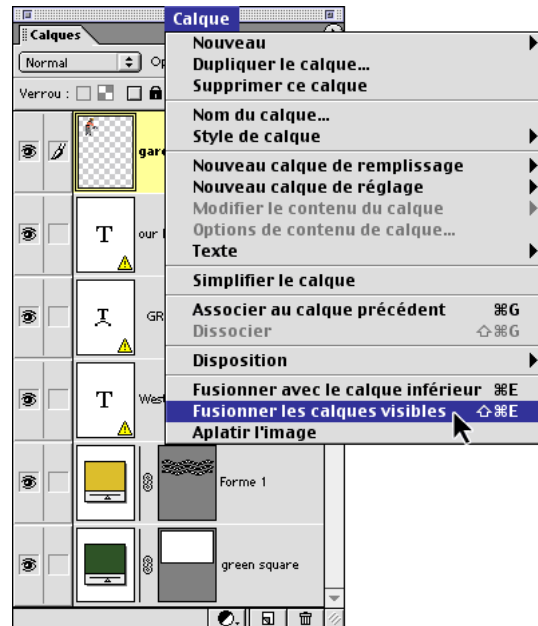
Calques

Normal

Op

Verrou :

gar

our

GR

West

Forme 1

green square

Calque

Nouveau

Dupliquer le calque...

Supprimer ce calque

Nom du calque...

Style de calque

Nouveau calque de remplissage

Nouveau calque de réglage

Modifier le contenu du calque

Options de contenu de calque...

Texte

Simplifier le calque

Associer au calque précédent ⌘G

Dissocier ⇧⌘G

Disposition

Fusionner avec le calque inférieur ⌘E

Fusionner les calques visibles ⇧⌘E

Aplatir l'image